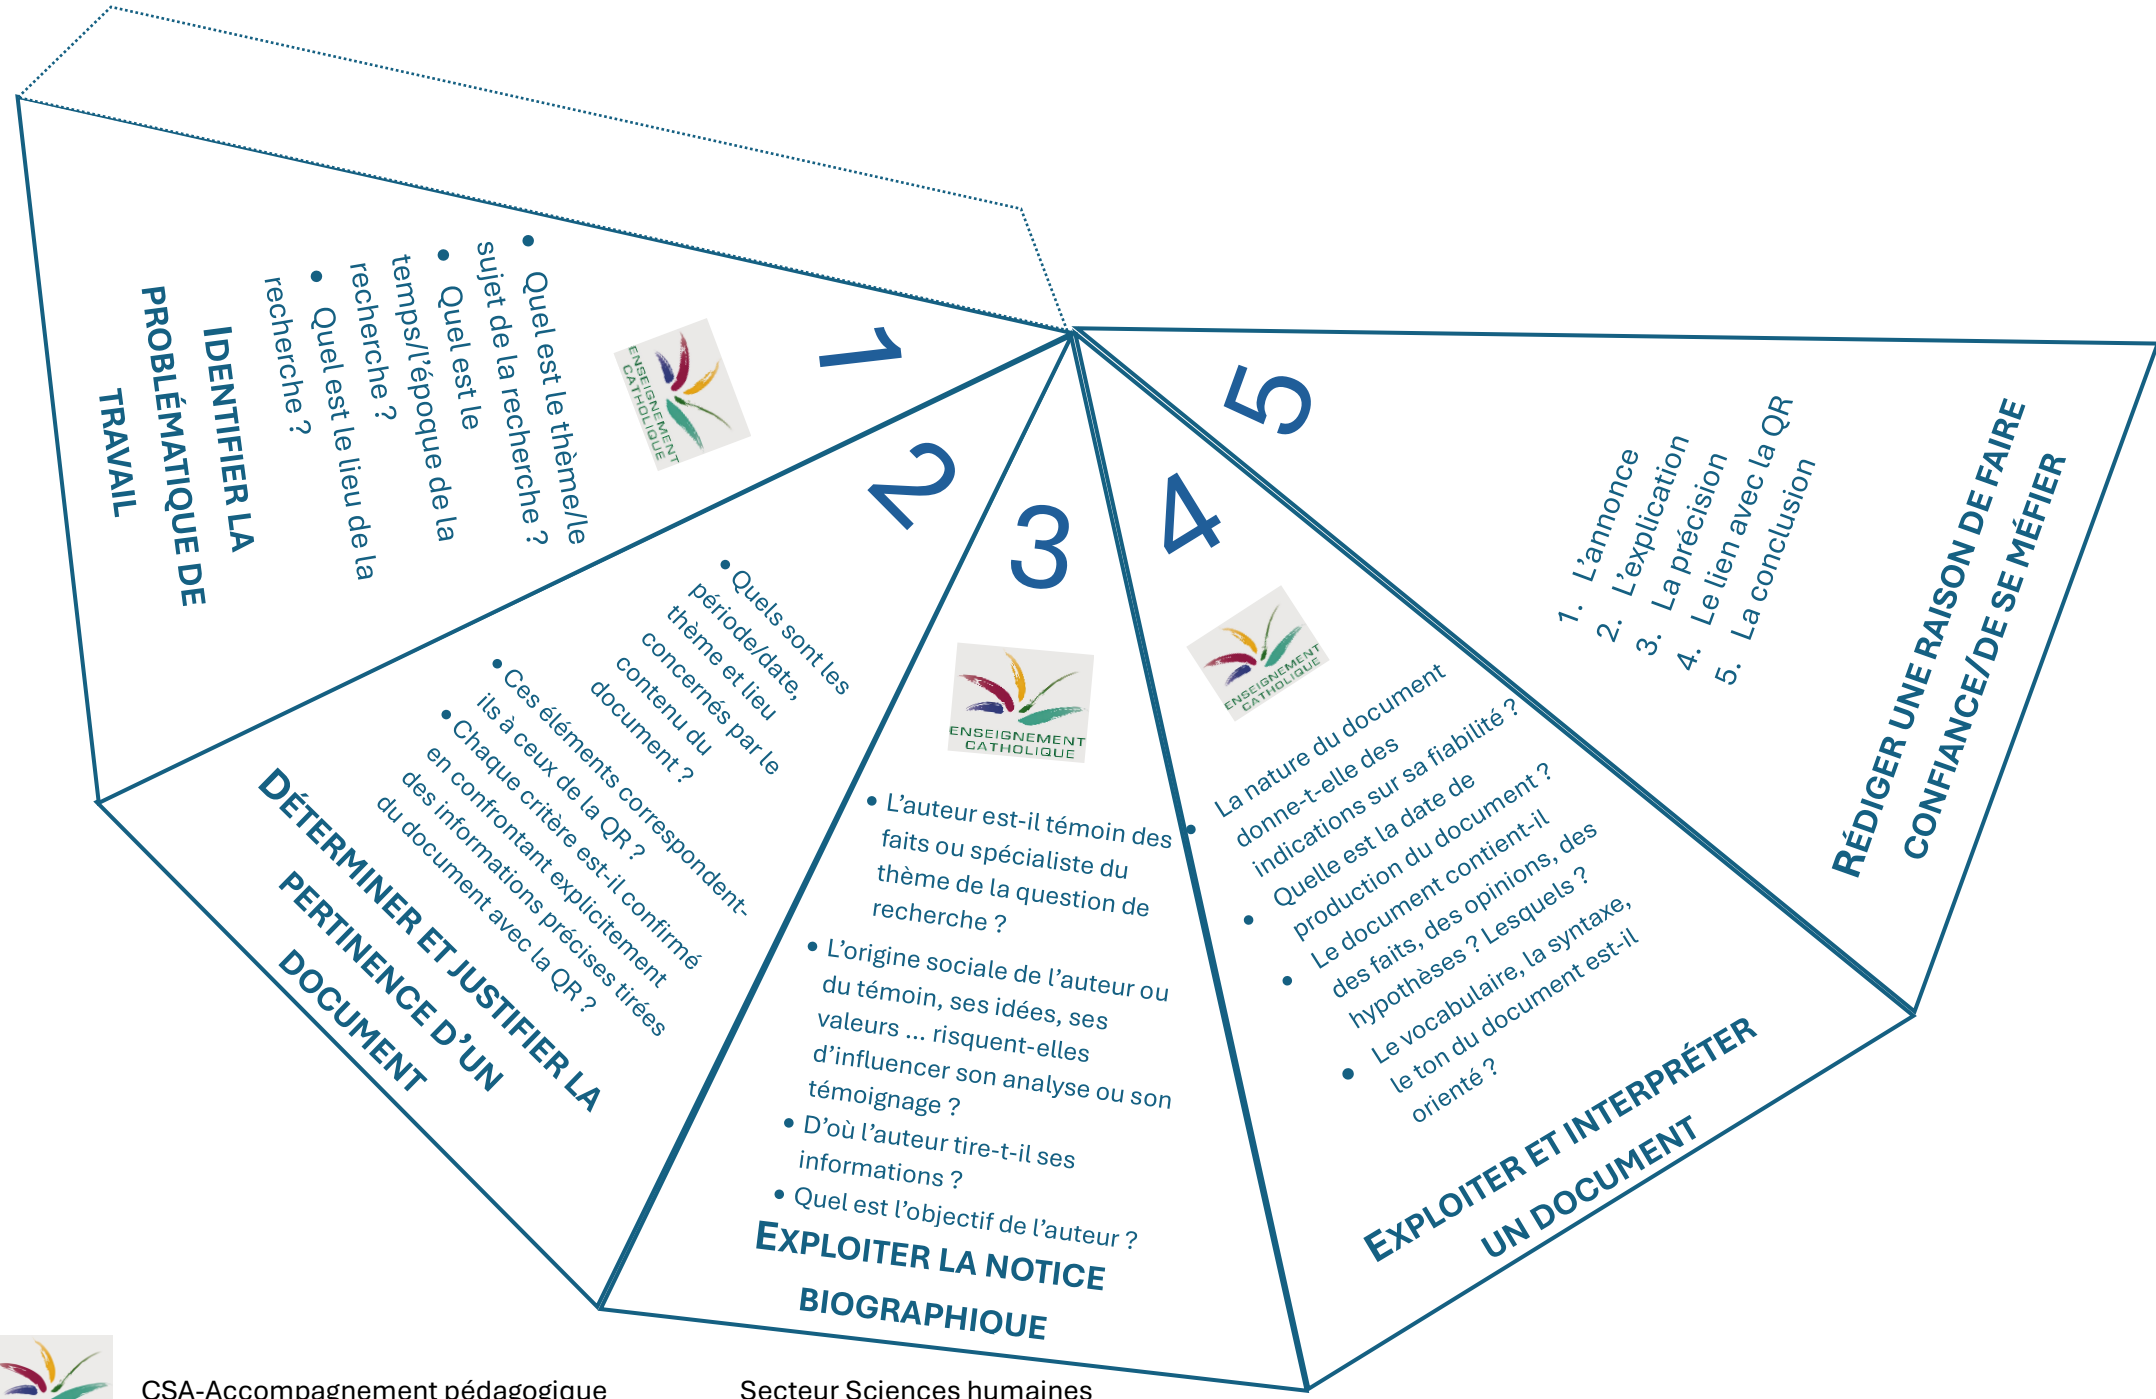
1

IDENTIFIER LA PROBLÉMATIQUE DE TRAVAIL

• Quel est le thème/le sujet de la recherche ?
• Quel est le temps/l'époque de la recherche ?
• Quel est le lieu de la recherche ?

ENSEIGNEMENT CATHOLIQUE

2

• Quels sont les période/date, thème et lieu concernés par le contenu du document ?
• Ces éléments correspondent-ils à ceux de la QR ?
• Chaque critère est-il confirmé en confrontant explicitement des informations précises tirées du document avec la QR ?

DÉTERMINER ET JUSTIFIER LA PERTINENCE D'UN DOCUMENT

3

ENSEIGNEMENT CATHOLIQUE

• L'auteur est-il témoin des faits ou spécialiste du thème de la question de recherche ?
• L'origine sociale de l'auteur ou du témoin, ses idées, ses valeurs ... risquent-elles d'influencer son analyse ou son témoignage ?
• D'où l'auteur tire-t-il ses informations ?
• Quel est l'objectif de l'auteur ?

EXPLOITER LA NOTICE BIOGRAPHIQUE

4

ENSEIGNEMENT CATHOLIQUE

• La nature du document donne-t-elle des indications sur sa fiabilité ?
• Quelle est la date de production du document ?
• Le document contient-il des faits, des opinions, des hypothèses ? Lesquels ?
• Le vocabulaire, la syntaxe, le ton du document est-il orienté ?

EXPLOITER ET INTERPRÉTER UN DOCUMENT

5

1. L'annonce
2. L'explication
3. La précision
4. Le lien avec la QR
5. La conclusion

RÉDIGER UNE RAISON DE FAIRE CONFIANCE/DE SE MÉFIER

CSA-Accompagnement pédagogique Secteur Sciences humaines